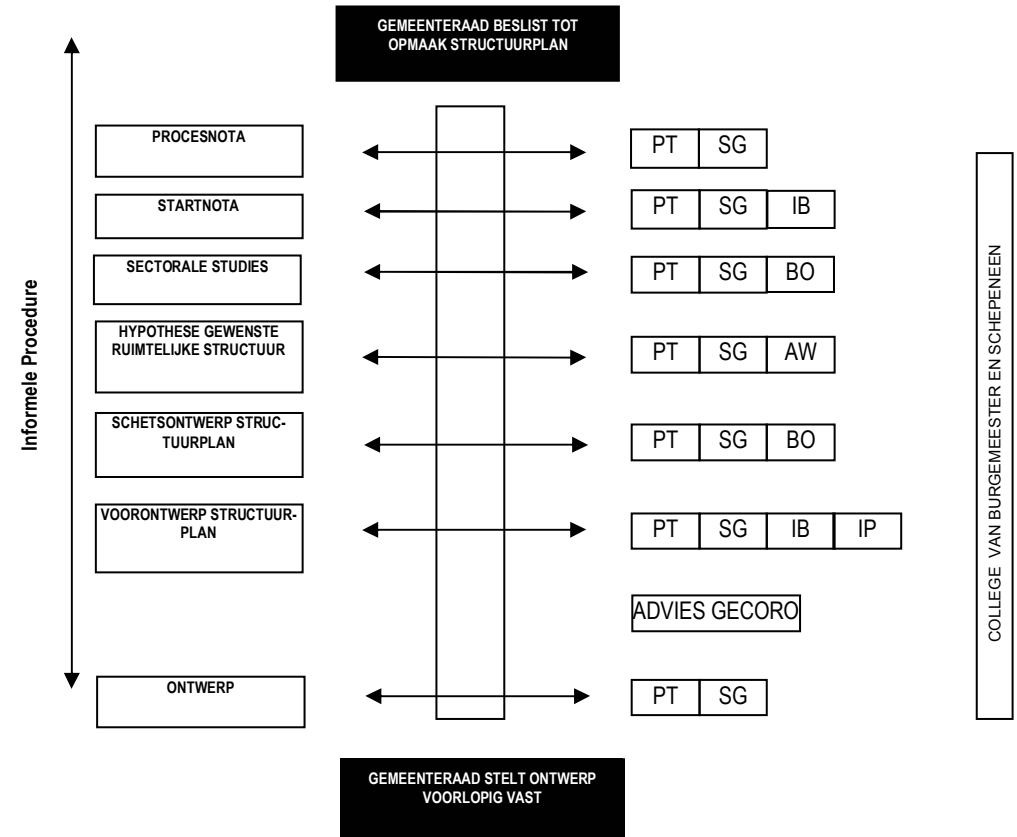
GEMEENTERAAD BESLIST TOT OPMAAK STRUCTUURPLAN

Informele Procedure

PROCESNOTA

PT SG

STARTNOTA

PT SG IB

SECTORALE STUDIES

PT SG BO

HYPOTHESE GEWENSTE RUIMTELIJKE STRUCTUUR

PT SG AW

SCHETSONTWERP STRUCTUURPLAN

PT SG BO

VOORONTWERP STRUCTUURPLAN

PT SG IB IP

ADVIES GECORO

ONTWERP

PT SG

COLLEGE VAN BURGEMEESTER EN SCHEPENEEN

GEMEENTERAAD STELT ONTWERP VOORLOPIG VAST